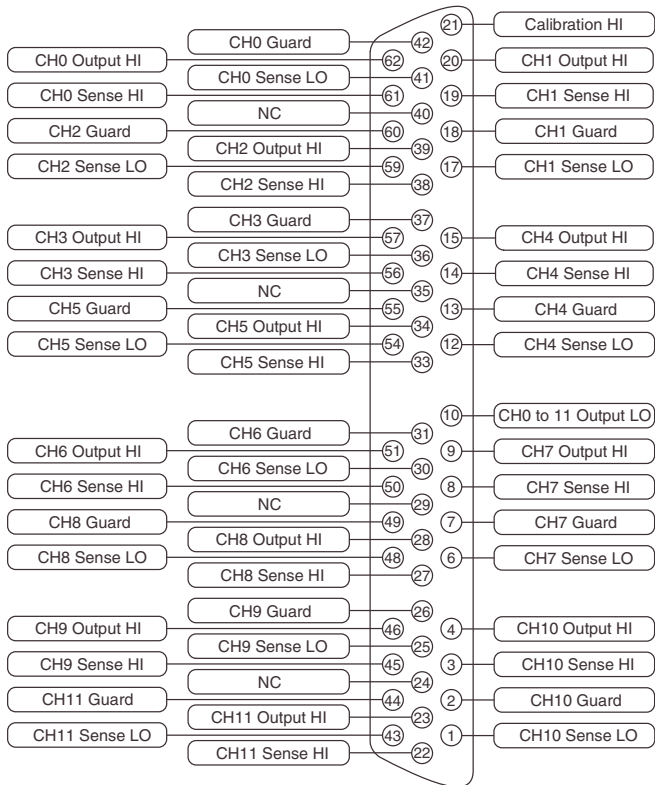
21 Calibration HI
CH0 Guard 42
CH0 Output HI 62
20 CH1 Output HI
CH0 Sense LO 41
CH0 Sense HI 61
19 CH1 Sense HI
NC 40
CH2 Guard 60
18 CH1 Guard
CH2 Output HI 39
CH2 Sense LO 59
17 CH1 Sense LO
CH2 Sense HI 38

CH3 Guard 37
CH3 Output HI 57
15 CH4 Output HI
CH3 Sense LO 36
CH3 Sense HI 56
14 CH4 Sense HI
NC 35
CH5 Guard 55
13 CH4 Guard
CH5 Output HI 34
CH5 Sense LO 54
12 CH4 Sense LO
CH5 Sense HI 33

10 CH0 to 11 Output LO
CH6 Guard 31
CH6 Output HI 51
9 CH7 Output HI
CH6 Sense LO 30
CH6 Sense HI 50
8 CH7 Sense HI
NC 29
CH8 Guard 49
7 CH7 Guard
CH8 Output HI 28
CH8 Sense LO 48
6 CH7 Sense LO
CH8 Sense HI 27

CH9 Guard 26
CH9 Output HI 46
4 CH10 Output HI
CH9 Sense LO 25
CH9 Sense HI 45
3 CH10 Sense HI
NC 24
CH11 Guard 44
2 CH10 Guard
CH11 Output HI 23
CH11 Sense LO 43
1 CH10 Sense LO
CH11 Sense HI 22